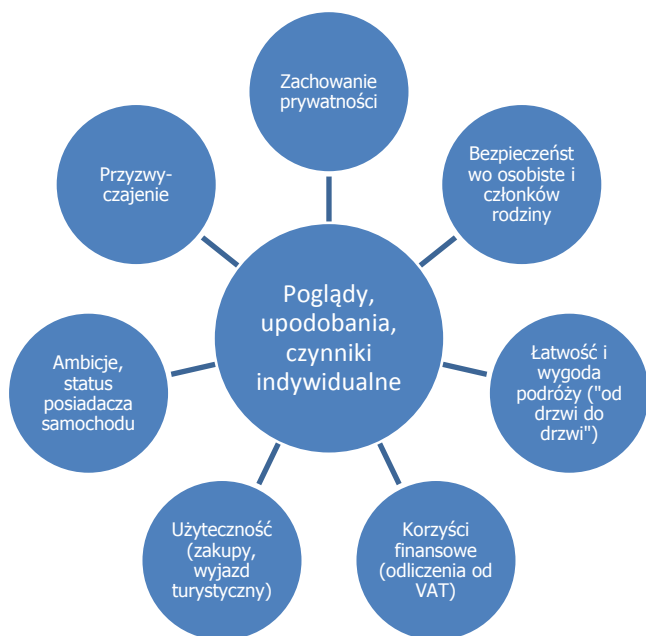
Zachowanie prywatności

Bezpieczeństwo osobiste i członków rodziny

Łatwość i wygoda podróży ("od drzwi do drzwi")

Korzyści finansowe (odliczenia od VAT)

Użyteczność (zakupy, wyjazd turystyczny)

Ambicje, status posiadacza samochodu

Przyzwyczajenie

Poglądy, upodobania, czynniki indywidualne